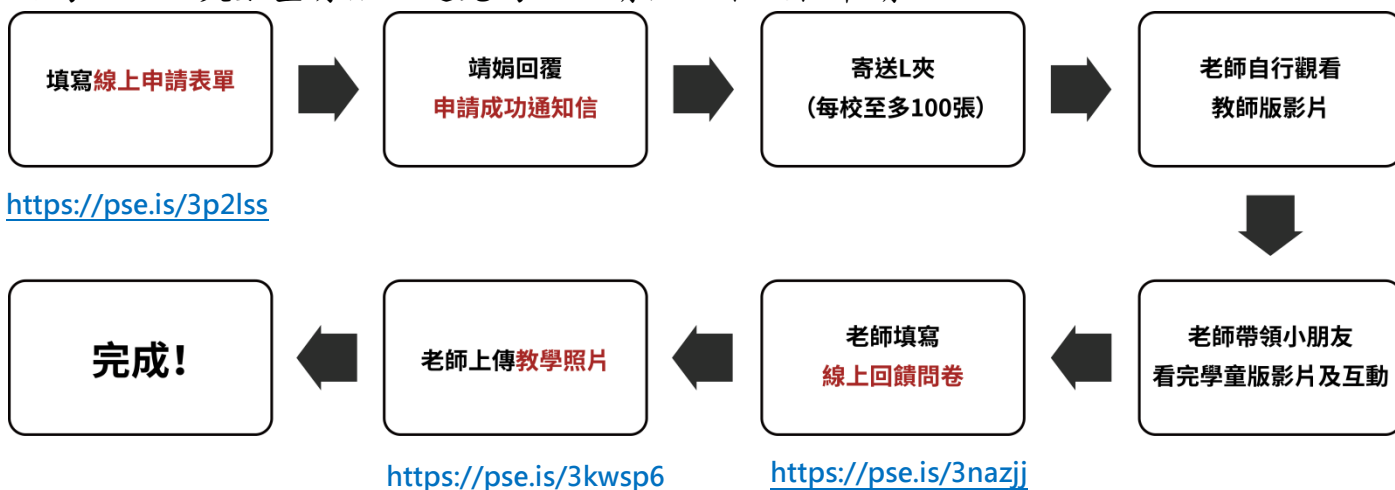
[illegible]

填寫線上申請表單

https://pse.is/3p2lss

靖娟回覆
申請成功通知信

寄送L夾
(每校至多100張)

老師自行觀看
教師版影片

老師帶領小朋友
看完學童版影片及互動

老師填寫
線上回饋問卷

https://pse.is/3nazjj

老師上傳教學照片

https://pse.is/3kwsp6

完成!